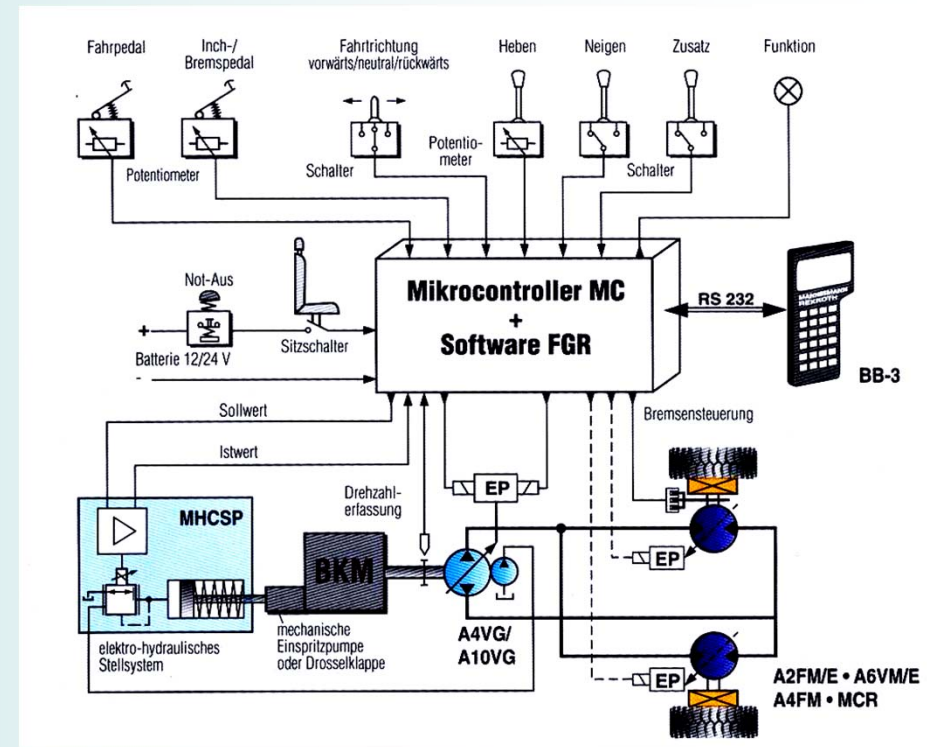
Fahrpedal

Inch-/ Bremspedal

Fahrtrichtung vorwärts/neutral/rückwärts

Heben

Neigen

Zusatz

Funktion

Potentiometer

Schalter

Potentiometer

Schalter

Not-Aus

Mikrocontroller MC + Software FGR

RS 232

MANNESMANN REXROTH

BB-3

+

Batterie 12/24 V

-

Sitzschalter

Sollwert

Istwert

Bremsensteuerung

EP

MHCSP

Drehzahlerfassung

BKM

EP

EP

elektro-hydraulisches Stellsystem

mechanische Einspritzpumpe oder Drosselklappe

A4VG/ A10VG

A2FM/E • A6VM/E A4FM • MCR